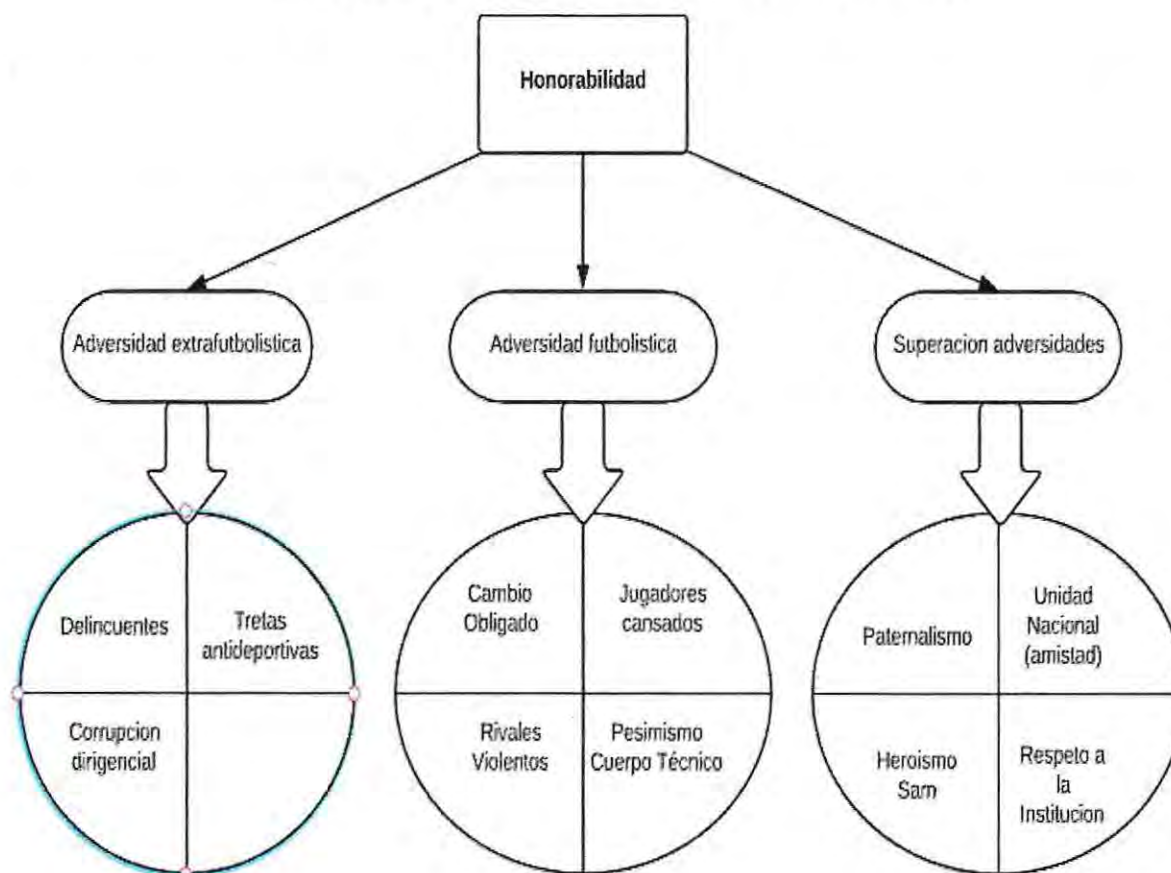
Honorabilidad

Adversidad extrafutbolistica

Adversidad futbolistica

Superacion adversidades

Delincuentes

Tretas antideportivas

Corrupcion dirigencial

Cambio Obligado

Jugadores cansados

Rivales Violentos

Pesimismo Cuerpo Técnico

Paternalismo

Unidad Nacional (amistad)

Heroismo Sam

Respeto a la Institucion